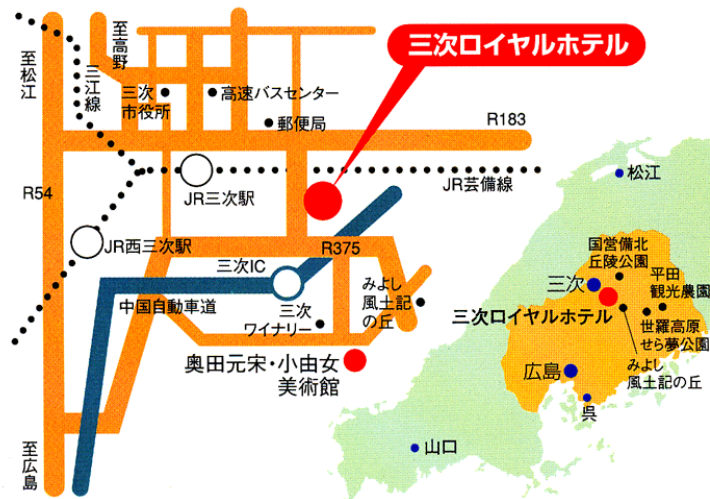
三次ロイヤルホテル

至高野

至松江

三江線

三次市役所

高速バスセンター

郵便局

R183

JR三次駅

JR芸備線

R54

JR西三次駅

R375

三次IC

中国自動車道

三次ワイナリー

みよし風土記の丘

奥田元宋・小由女美術館

至広島

松江

国営備北丘陵公園

三次

平田観光農園

三次ロイヤルホテル

世羅高原せら夢公園

広島

みよし風土記の丘

呉

山口